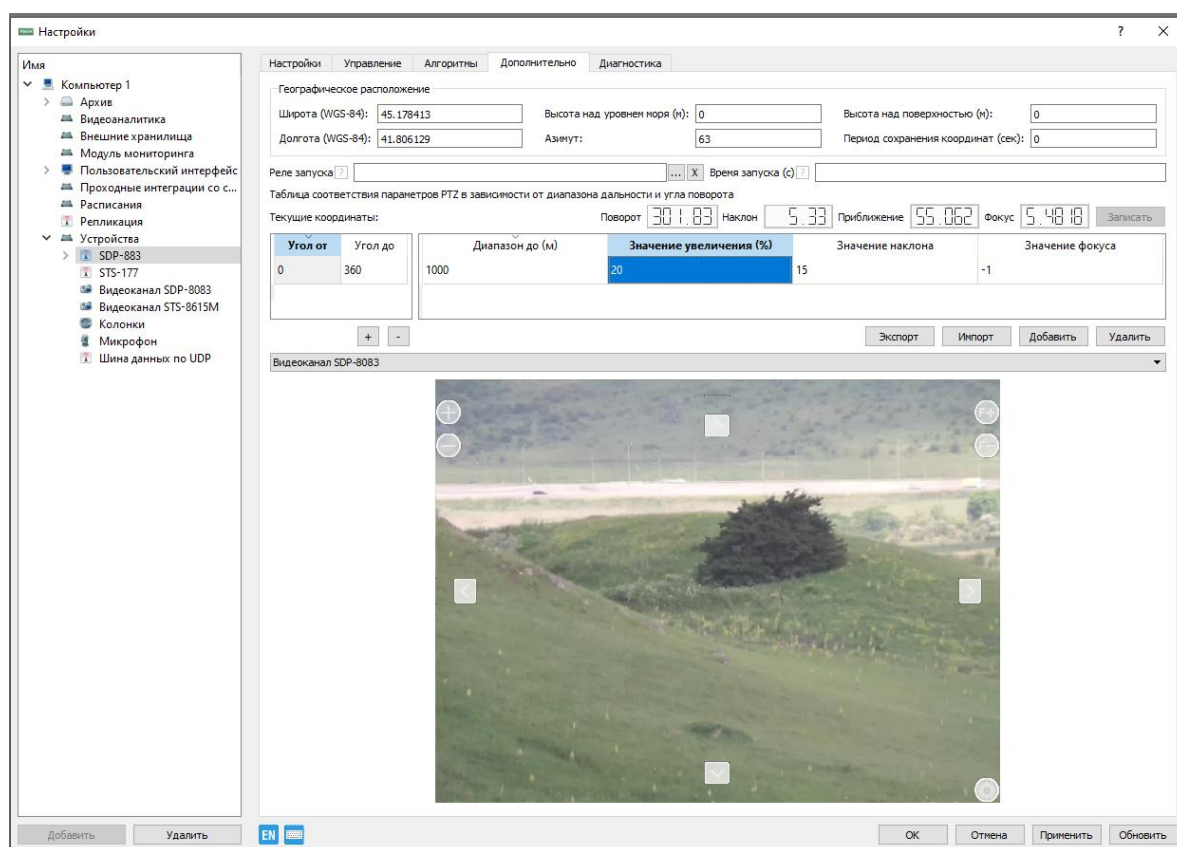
Настройки

?

Имя
Компьютер 1
Архив
Видеоаналитика
Внешние хранилища
Модуль мониторинга
Пользовательский интерфейс
Проходные интеграции со с...
Расписания
Репликация
Устройства
SDP-883
STS-177
Видеоканал SDP-8083
Видеоканал STS-8615M
Колонки
Микрофон
Шина данных по UDP

Настройки | Управление | Алгоритмы | Дополнительно | Диагностика

Географическое расположение
Широта (WGS-84): 45.178413
Долгота (WGS-84): 41.806129
Высота над уровнем моря (м): 0
Азимут: 63
Высота над поверхностью (м): 0
Период сохранения координат (сек): 0

Реле запуска ? ... X Время запуска (с) ?

Таблица соответствия параметров PTZ в зависимости от диапазона дальности и угла поворота

Текущие координаты: Поворот 301.83 Наклон 5.33 Приближение 55.062 Фокус 5.4818 Записать

| Угол от | Угол до |
|---|---|
| 0 | 360 |

| Диапазон до (м) | Значение увеличения (%) | Значение наклона | Значение фокуса |
|---|---|---|---|
| 1000 | 20 | 15 | -1 |

+ -

Экспорт Импорт Добавить Удалить

Видеоканал SDP-8083

Добавить Удалить
EN
OK Отмена Применить Обновить